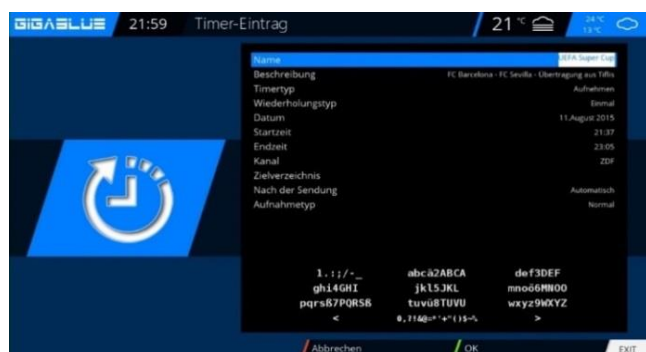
GIGABLUE 21:59 Timer-Eintrag

21 °C

24 °C
13 °C

| | |
|---|---|
| Name | UEFA Super Cup |
| Beschreibung | FC Barcelona - FC Sevilla - Übertragung aus Tiflis |
| Timertyp | Aufnehmen |
| Wiederholungstyp | Einmal |
| Datum | 11.August 2015 |
| Startzeit | 21:37 |
| Endzeit | 23:05 |
| Kanal | ZDF |
| Zielverzeichnis | |
| Nach der Sendung | Automatisch |
| Aufnahmetyp | Normal |

1.:;/-_ abcä2ABCA def3DEF
ghi4GHI jkl5JKL mnoö6MNOO
pqrsß7PQRSß tuvü8TUVU wxyz9WXYZ
< 0,?!&@=*'+"()$~% >

Abbrechen OK EXIT